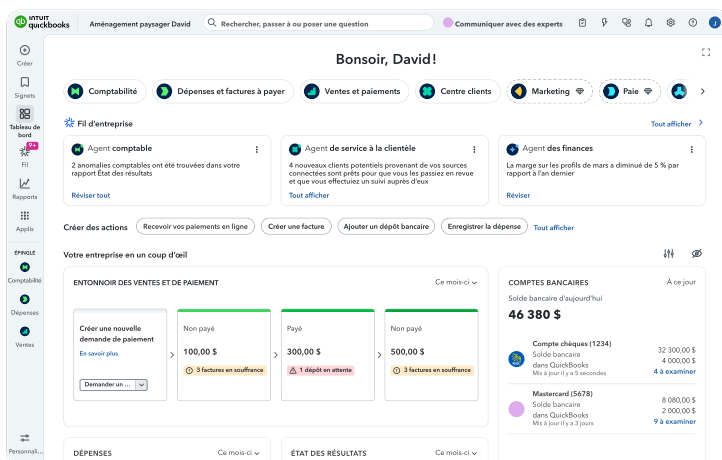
INTUIT quickbooks
Aménagement paysager David
Rechercher, passer à ou poser une question
Communiquer avec des experts

Créer
Signets
Tableau de bord
9+
Fil
Rapports
Applis
ÉPINGLÉ
Comptabilité
Dépenses
Ventes
Personnali...

Bonsoir, David!

Comptabilité
Dépenses et factures à payer
Ventes et paiements
Centre clients
Marketing
Paie

Fil d'entreprise
Tout afficher

Agent comptable
2 anomalies comptables ont été trouvées dans votre rapport État des résultats
Réviser tout

Agent de service à la clientèle
4 nouveaux clients potentiels provenant de vos sources connectées sont prêts pour que vous les passiez en revue et que vous effectuiez un suivi auprès d'eux
Tout afficher

Agent des finances
La marge sur les profils de mars a diminué de 5 % par rapport à l'an dernier
Réviser

Créer des actions
Recevoir vos paiements en ligne
Créer une facture
Ajouter un dépôt bancaire
Enregistrer la dépense
Tout afficher

Votre entreprise en un coup d'œil

ENTONNOIR DES VENTES ET DE PAIEMENT
Ce mois-ci

Créer une nouvelle demande de paiement
En savoir plus
Demander un ...

Non payé
100,00 $
3 factures en souffrance

Payé
300,00 $
1 dépôt en attente

Non payé
500,00 $
3 factures en souffrance

COMPTES BANCAIRES
À ce jour
Solde bancaire d'aujourd'hui
46 380 $

Compte chèques (1234)
Solde bancaire
dans QuickBooks
Mis à jour il y a 5 secondes
32 300,00 $
4 000,00 $
4 à examiner

Mastercard (5678)
Solde bancaire
dans QuickBooks
Mis à jour il y a 3 jours
8 080,00 $
2 000,00 $
9 à examiner

DÉPENSES
Ce mois-ci

ÉTAT DES RÉSULTATS
Ce mois-ci